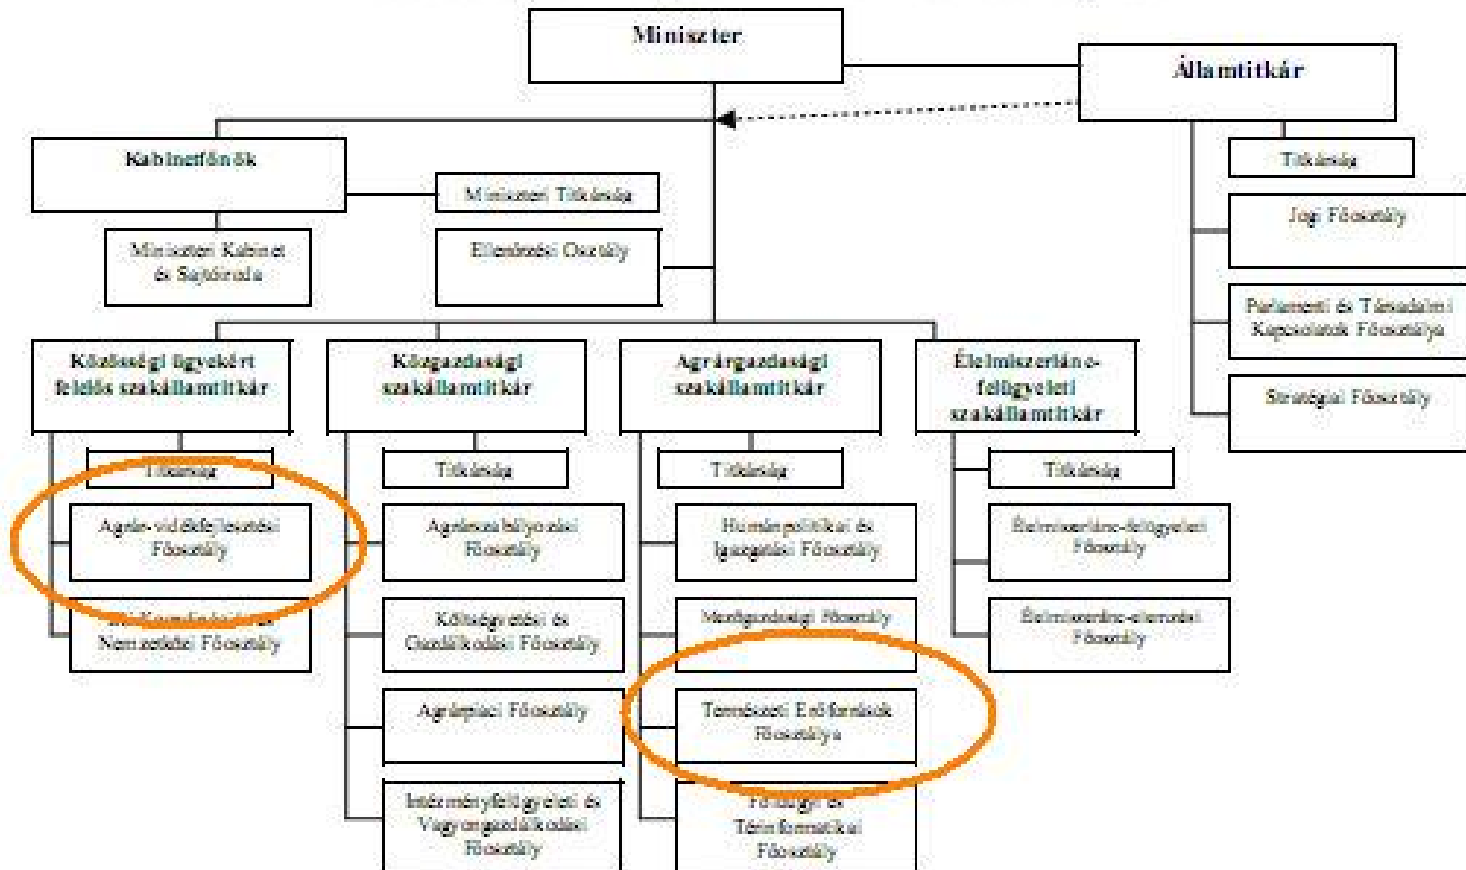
Miniszter

Államtitkár

Kabinetfőnök

Miniszteri Titkárság

Miniszteri Kabinet és Sajtóiroda

Ellenőrzési Osztály

Titkárság

Jogi Főosztály

Parlamenti és Társadalmi Kapcsolatok Főosztálya

Stratégiai Főosztály

Közösségi ügyekért felelős szakállamtitkár

Közgazdasági szakállamtitkár

Agrárgazdasági szakállamtitkár

Élelmiszerlánc-felügyeleti szakállamtitkár

Titkárság

Titkárság

Titkárság

Titkárság

Agrár-vidékfejlesztési Főosztály

Agrárszabályozási Főosztály

Humánpolitikai és Igazgatási Főosztály

Élelmiszerlánc-felügyeleti Főosztály

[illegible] Nemzetközi Főosztály

Költségvetési és Gazdálkodási Főosztály

Mezőgazdasági Főosztály

Élelmiszerlánc-elemzési Főosztály

Agrárpiaci Főosztály

Természeti Erőforrások Főosztálya

Intézményfelügyeleti és Vagyongazdálkodási Főosztály

Földügyi és Térinformatikai Főosztály